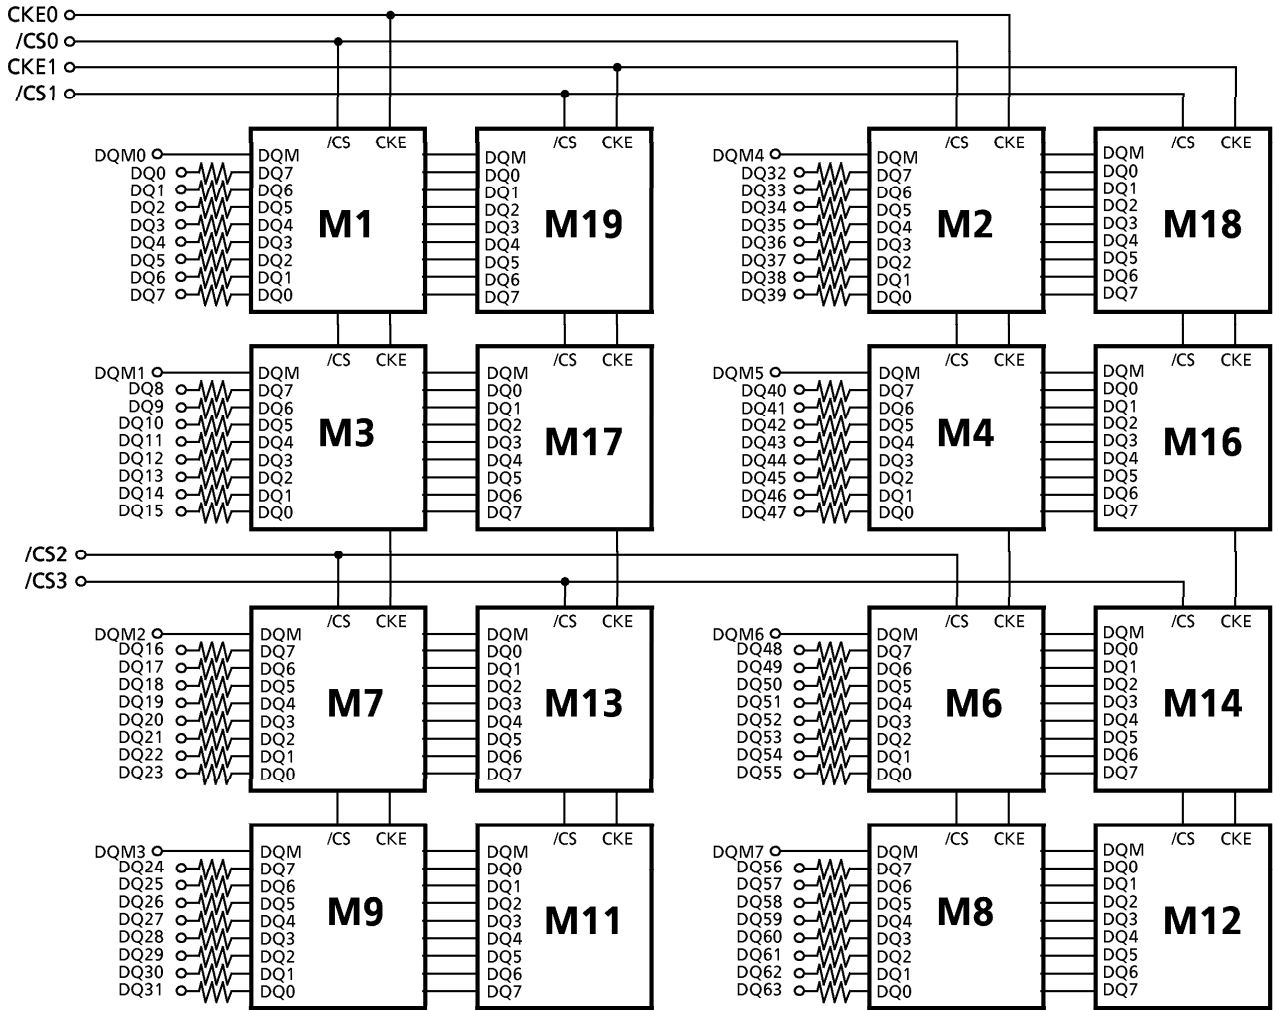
CKE0
/CS0
CKE1
/CS1

DQM0
DQ0
DQ1
DQ2
DQ3
DQ4
DQ5
DQ6
DQ7

/CS CKE
DQM
DQ7
DQ6
DQ5
DQ4
DQ3
DQ2
DQ1
DQ0
M1

/CS CKE
DQM
DQ0
DQ1
DQ2
DQ3
DQ4
DQ5
DQ6
DQ7
M19

DQM4
DQ32
DQ33
DQ34
DQ35
DQ36
DQ37
DQ38
DQ39

/CS CKE
DQM
DQ7
DQ6
DQ5
DQ4
DQ3
DQ2
DQ1
DQ0
M2

/CS CKE
DQM
DQ0
DQ1
DQ2
DQ3
DQ4
DQ5
DQ6
DQ7
M18

DQM1
DQ8
DQ9
DQ10
DQ11
DQ12
DQ13
DQ14
DQ15

/CS CKE
DQM
DQ7
DQ6
DQ5
DQ4
DQ3
DQ2
DQ1
DQ0
M3

/CS CKE
DQM
DQ0
DQ1
DQ2
DQ3
DQ4
DQ5
DQ6
DQ7
M17

DQM5
DQ40
DQ41
DQ42
DQ43
DQ44
DQ45
DQ46
DQ47

/CS CKE
DQM
DQ7
DQ6
DQ5
DQ4
DQ3
DQ2
DQ1
DQ0
M4

/CS CKE
DQM
DQ0
DQ1
DQ2
DQ3
DQ4
DQ5
DQ6
DQ7
M16

/CS2
/CS3

DQM2
DQ16
DQ17
DQ18
DQ19
DQ20
DQ21
DQ22
DQ23

/CS CKE
DQM
DQ7
DQ6
DQ5
DQ4
DQ3
DQ2
DQ1
DQ0
M7

/CS CKE
DQM
DQ0
DQ1
DQ2
DQ3
DQ4
DQ5
DQ6
DQ7
M13

DQM6
DQ48
DQ49
DQ50
DQ51
DQ52
DQ53
DQ54
DQ55

/CS CKE
DQM
DQ7
DQ6
DQ5
DQ4
DQ3
DQ2
DQ1
DQ0
M6

/CS CKE
DQM
DQ0
DQ1
DQ2
DQ3
DQ4
DQ5
DQ6
DQ7
M14

DQM3
DQ24
DQ25
DQ26
DQ27
DQ28
DQ29
DQ30
DQ31

/CS CKE
DQM
DQ7
DQ6
DQ5
DQ4
DQ3
DQ2
DQ1
DQ0
M9

/CS CKE
DQM
DQ0
DQ1
DQ2
DQ3
DQ4
DQ5
DQ6
DQ7
M11

DQM7
DQ56
DQ57
DQ58
DQ59
DQ60
DQ61
DQ62
DQ63

/CS CKE
DQM
DQ7
DQ6
DQ5
DQ4
DQ3
DQ2
DQ1
DQ0
M8

/CS CKE
DQM
DQ0
DQ1
DQ2
DQ3
DQ4
DQ5
DQ6
DQ7
M12